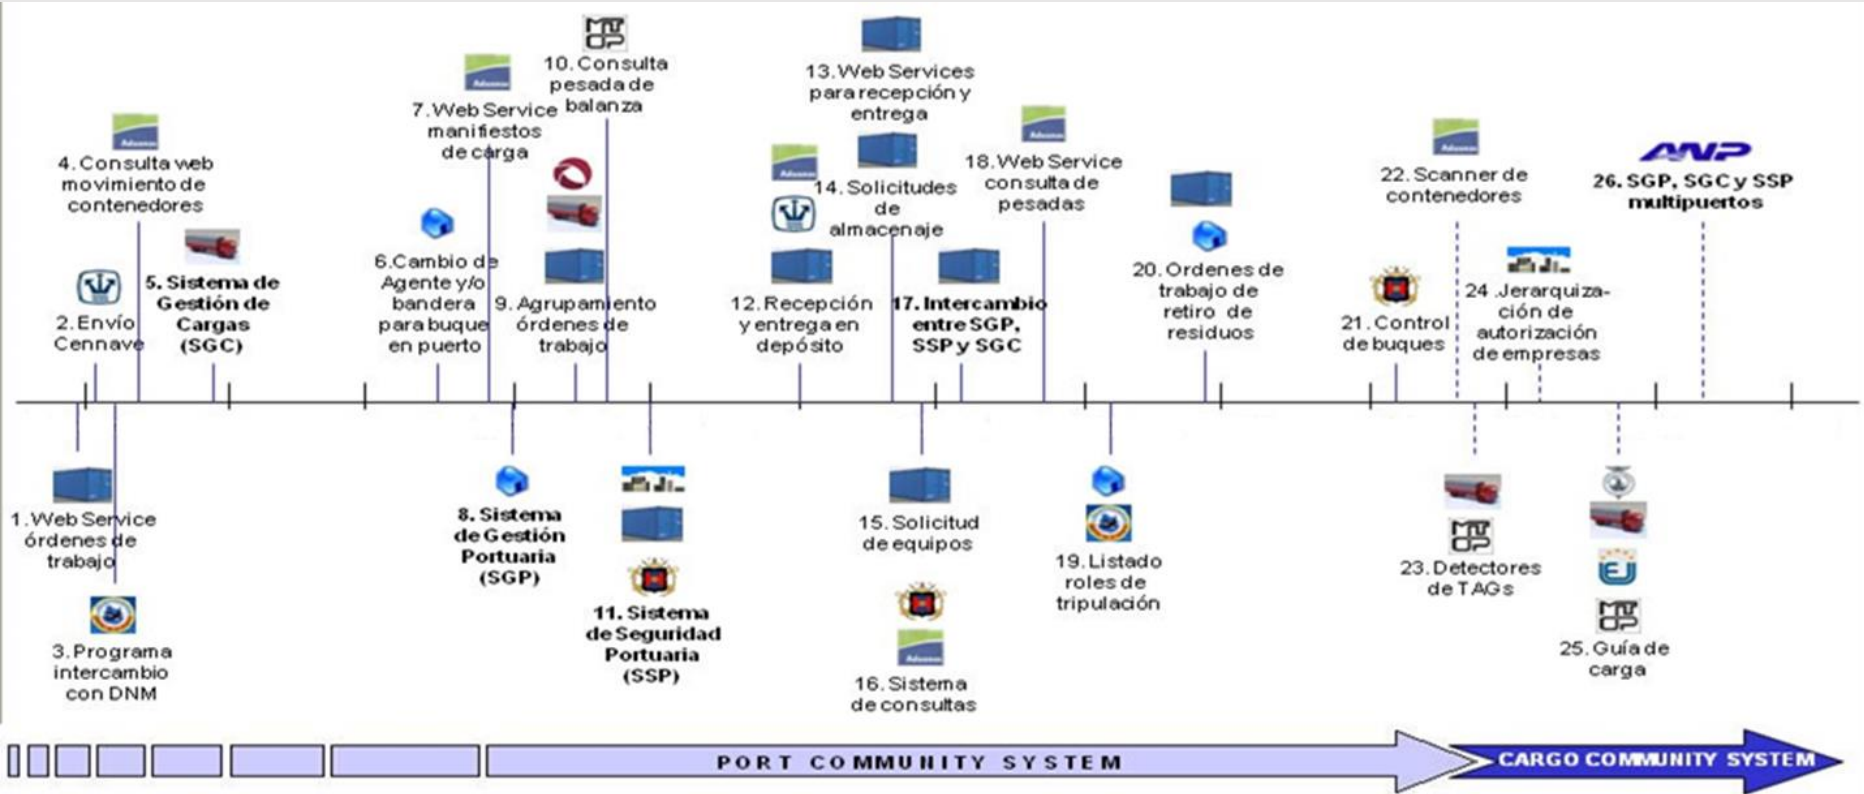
10. Consulta pesada de balanza

13. Web Services para recepción y entrega

7. Web Service manifiestos de carga

4. Consulta web movimiento de contenedores

18. Web Service consulta de pesadas

22. Scanner de contenedores

ANP

26. SGP, SGC y SSP multipuertos

14. Solicitudes de almacenaje

5. Sistema de Gestión de Cargas (SGC)

6. Cambio de Agente y/o bandera para buque en puerto

9. Agrupamiento órdenes de trabajo

12. Recepción y entrega en depósito

17. Intercambio entre SGP, SSP y SGC

20. Ordenes de trabajo de retiro de residuos

24. Jerarquización de autorización de empresas

2. Envío Cennave

21. Control de buques

1. Web Service órdenes de trabajo

8. Sistema de Gestión Portuaria (SGP)

15. Solicitud de equipos

19. Listado roles de tripulación

23. Detectores de TAGs

3. Programa intercambio con DNM

11. Sistema de Seguridad Portuaria (SSP)

16. Sistema de consultas

25. Guía de carga

PORT COMMUNITY SYSTEM

CARGO COMMUNITY SYSTEM